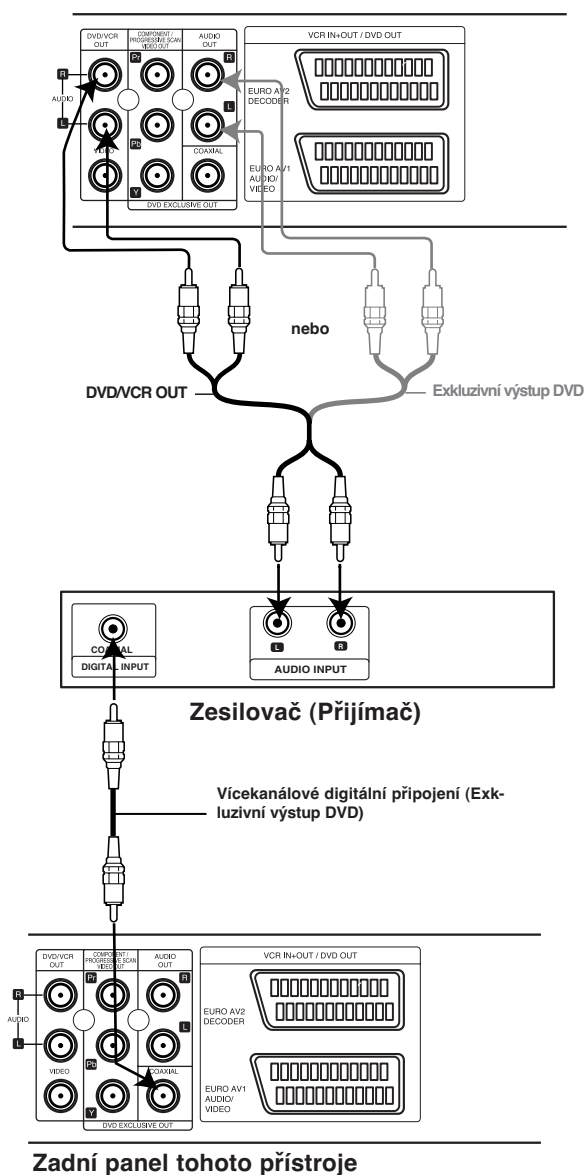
DVD/VCR OUT

COMPONENT / PROGRESSIVE SCAN VIDEO OUT

AUDIO OUT

VCR IN+OUT / DVD OUT

R

AUDIO

L

Pr

R

EURO AV2 DECODER

L

VIDEO

Pb

COAXIAL

Y

EURO AV1 AUDIO/ VIDEO

DVD EXCLUSIVE OUT

nebo

DVD/VCR OUT

Exkluzivní výstup DVD

COAXIAL

DIGITAL INPUT

L

R

AUDIO INPUT

Zesilovač (Přijímač)

Vícekanálové digitální připojení (Exkluzivní výstup DVD)

DVD/VCR OUT

COMPONENT / PROGRESSIVE SCAN VIDEO OUT

AUDIO OUT

VCR IN+OUT / DVD OUT

R

AUDIO

L

Pr

R

EURO AV2 DECODER

L

VIDEO

Pb

COAXIAL

Y

EURO AV1 AUDIO/ VIDEO

DVD EXCLUSIVE OUT

Zadní panel tohoto přístroje